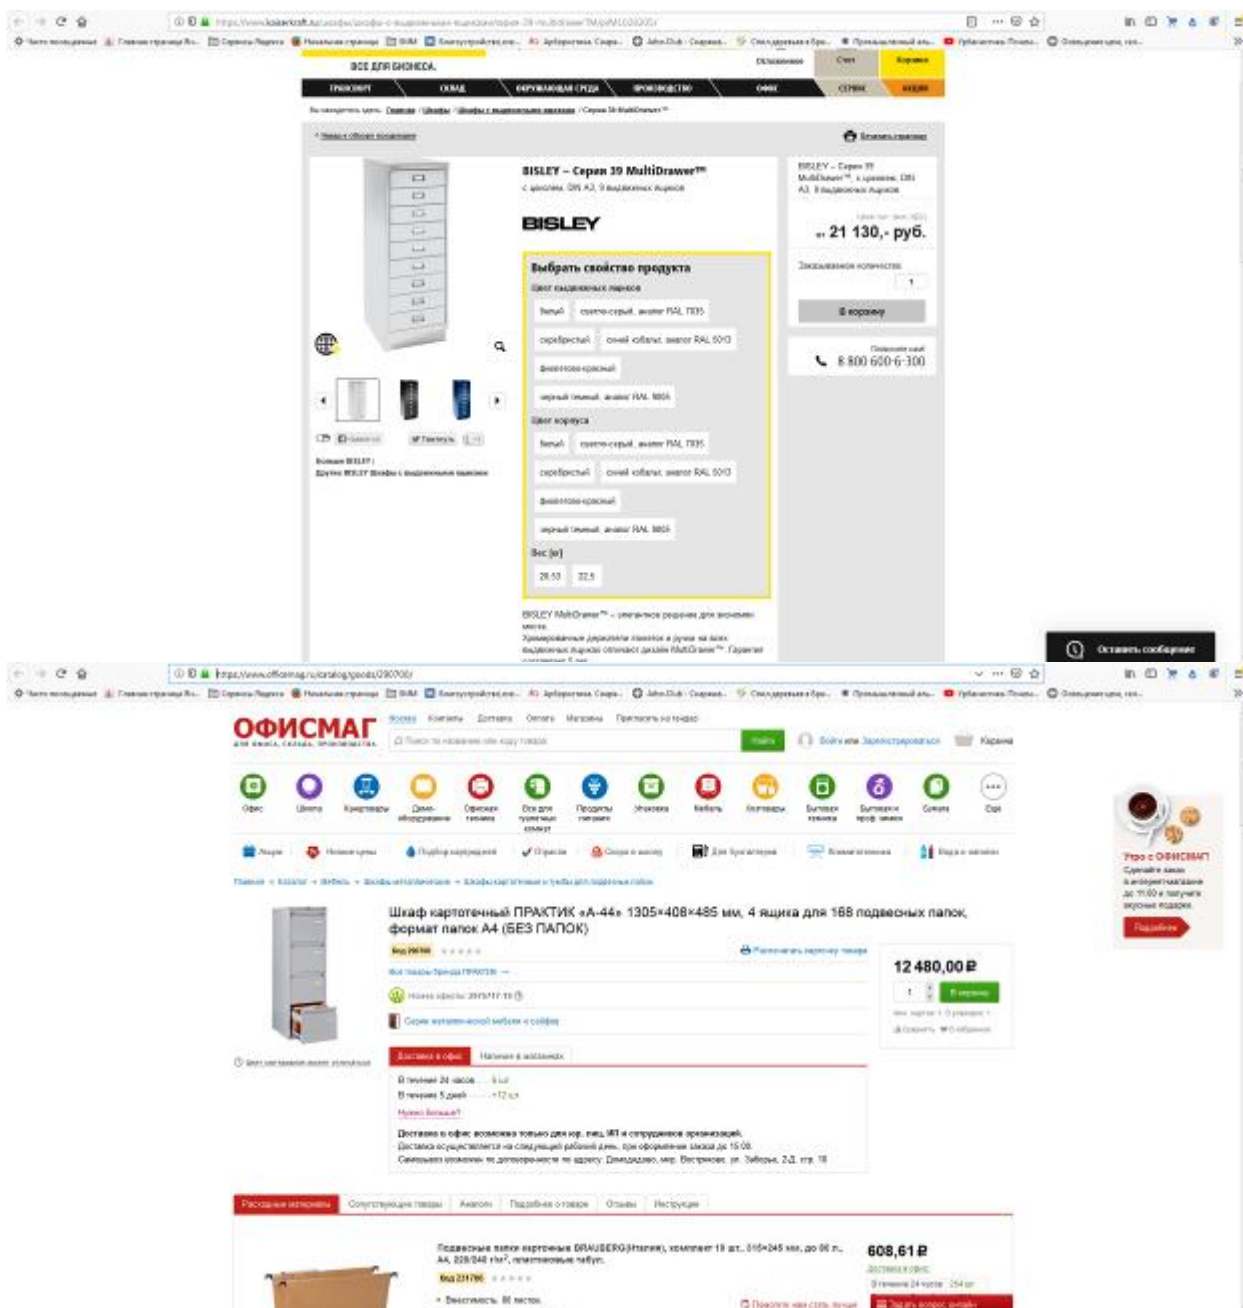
https://www.kaiserkraft.ru/...

ВСЕ ДЛЯ БИЗНЕСА.

Обслуживание | Счет | Корзина

ТРАНСПОРТ | СКЛАД | ОКРУЖАЮЩАЯ СРЕДА | ПРОИЗВОДСТВО | ОФИС | СЕРВИС | АКЦИИ

BISLEY – Серия 39 MultiDrawer™

с цоколем, DIN A3, 9 выдвижных ящиков

BISLEY

Выбрать свойство продукта

Цвет выдвижных ящиков

белый | светло-серый, аналог RAL 7035

серебристый | синий кобальт, аналог RAL 5013

фиолетово-красный

черный (темный, аналог RAL 9005

Цвет корпуса

белый | светло-серый, аналог RAL 7035

серебристый | синий кобальт, аналог RAL 5013

фиолетово-красный

черный (темный, аналог RAL 9005

Вес (кг)

28.50 | 32.5

BISLEY – Серия 39 MultiDrawer™, с цоколем, DIN A3, 9 выдвижных ящиков

от 21 130,- руб.

Заказываемое количество

1

В корзину

8 800 600-6-300

Оставить сообщение

https://www.officemag.ru/catalog/goods/290700/

ОФИСМАГ

Войти или Зарегистрироваться | Корзина

Найти

Шкаф картотечный ПРАКТИК «А-44» 1305×408×485 мм, 4 ящика для 168 подвесных папок, формат папок А4 (БЕЗ ПАПОК)

Код 290700

12 480,00 ₽

В корзину

Доставка в офис | Наличие в магазинах

В течение 24 часов — 5 шт

В течение 5 дней — >12 шт

Нужно больше?

Расходные материалы | Сопутствующие товары | Аналоги | Подробнее о товаре | Отзывы | Инструкции

Подвесные папки картонные BRAUBERG (Италия), комплект 10 шт., 315×245 мм, до 80 л., А4, 220/240 г/м², пластиковые табуляторы

Код 231786

608,61 ₽

Упра с ОФИСМАГ

Подробнее